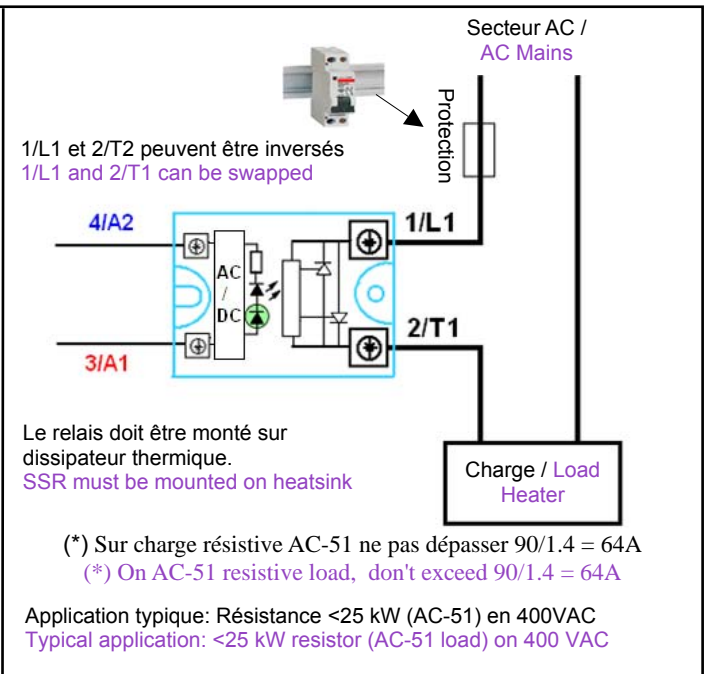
Secteur AC /
AC Mains

Protection

1/L1 et 2/T2 peuvent être inversés
1/L1 and 2/T1 can be swapped

4/A2

AC / DC

1/L1

2/T1

3/A1

Le relais doit être monté sur dissipateur thermique.
SSR must be mounted on heatsink

Charge / Load
Heater

(*) Sur charge résistive AC-51 ne pas dépasser 90/1.4 = 64A
(*) On AC-51 resistive load, don't exceed 90/1.4 = 64A

Application typique: Résistance <25 kW (AC-51) en 400VAC
Typical application: <25 kW resistor (AC-51 load) on 400 VAC